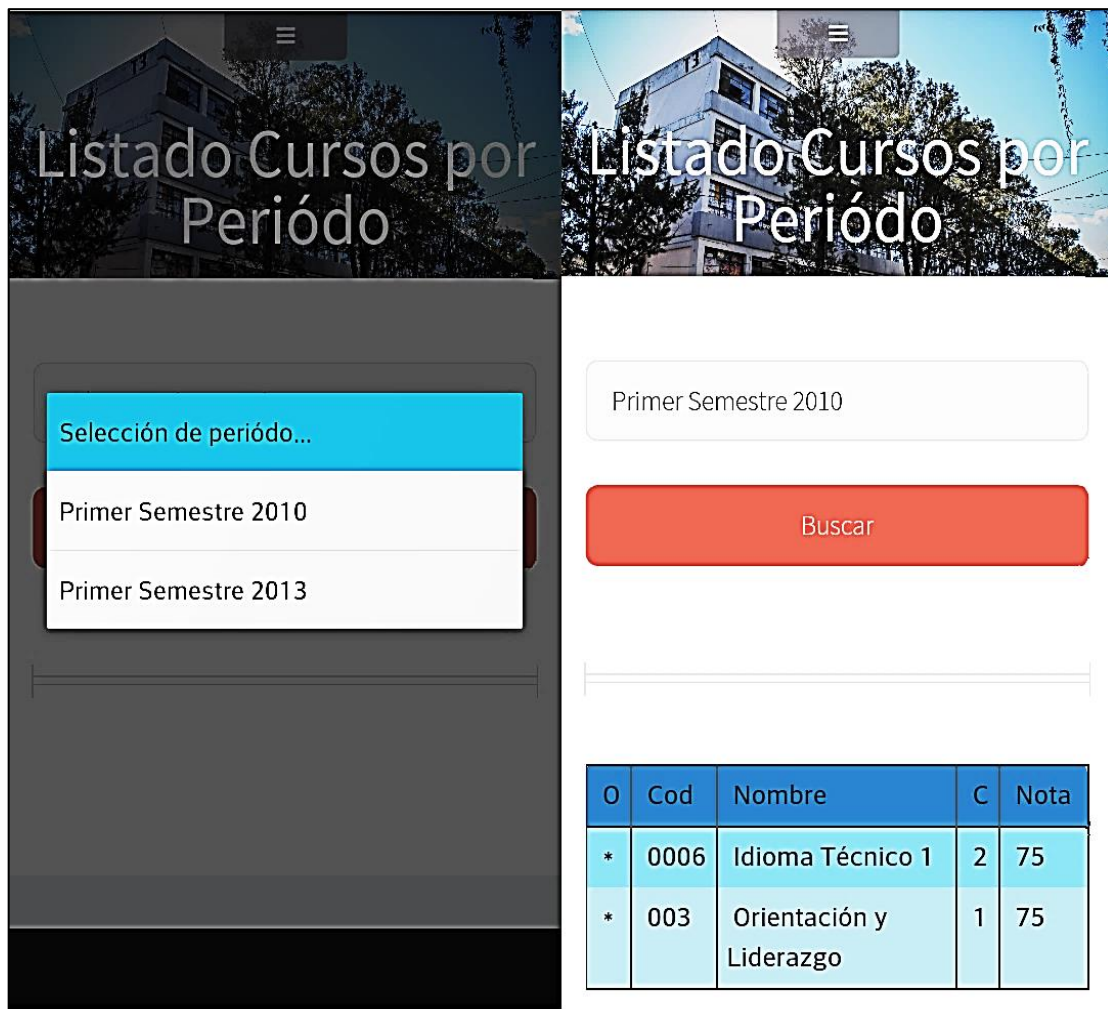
Listado Cursos por Período

Selección de período...

Primer Semestre 2010

Primer Semestre 2013

Listado Cursos por Período

Primer Semestre 2010

Buscar

| O | Cod | Nombre | C | Nota |
|---|---|---|---|---|
| * | 0006 | Idioma Técnico 1 | 2 | 75 |
| * | 003 | Orientación y Liderazgo | 1 | 75 |